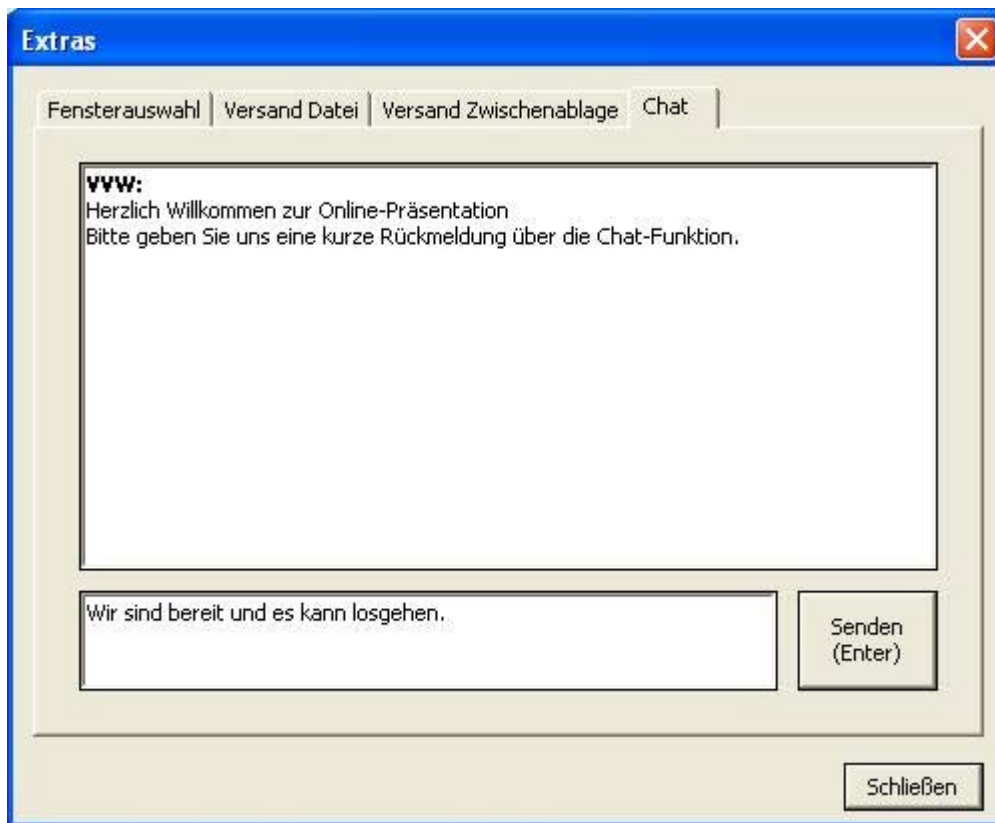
Extras

Fensterauswahl | Versand Datei | Versand Zwischenablage | Chat

VVW:
Herzlich Willkommen zur Online-Präsentation
Bitte geben Sie uns eine kurze Rückmeldung über die Chat-Funktion.

Wir sind bereit und es kann losgehen.

Senden (Enter)

Schließen